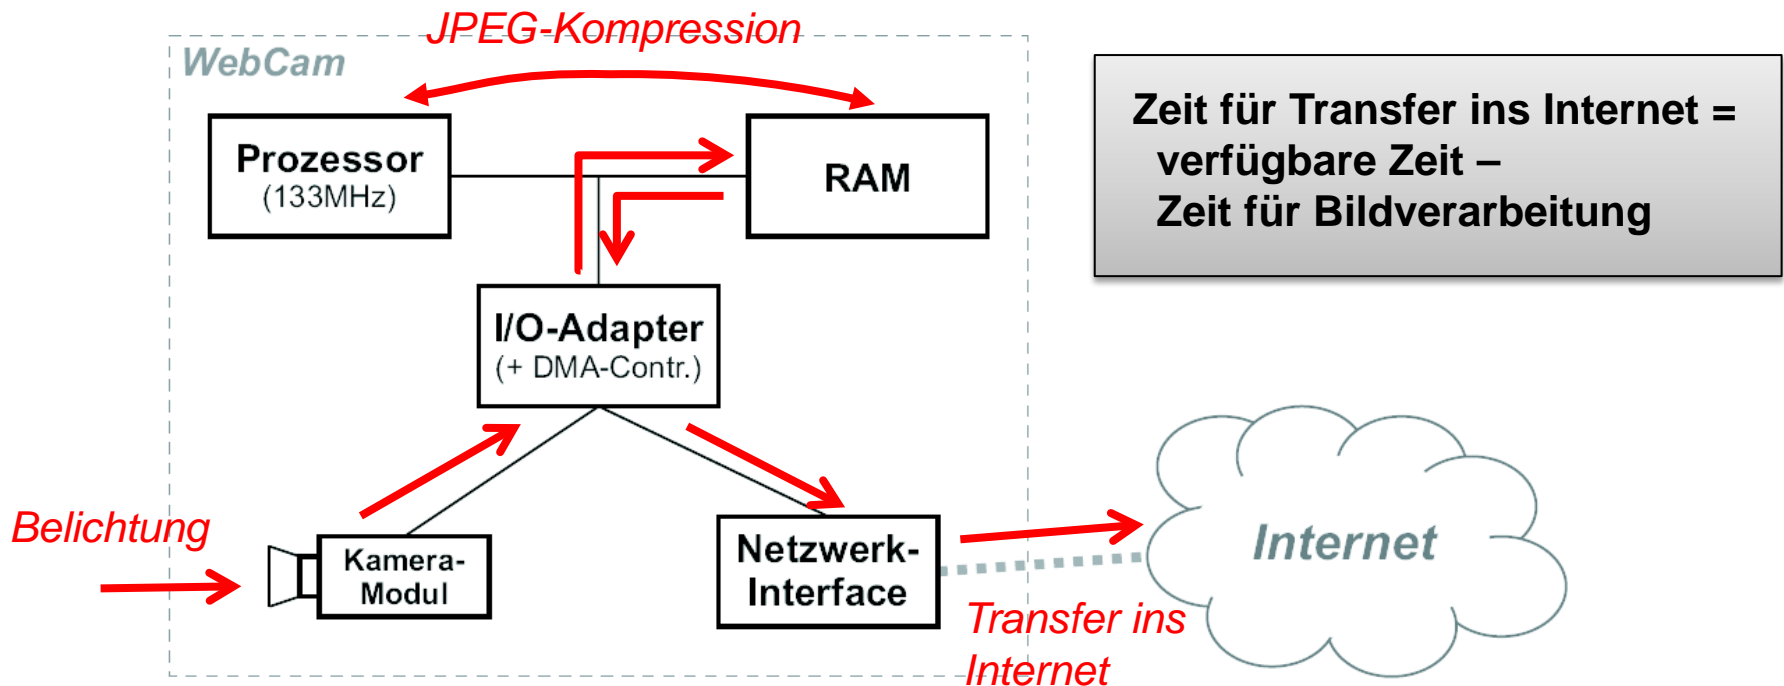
JPEG-Kompression

WebCam

Prozessor
(133MHz)

RAM

Zeit für Transfer ins Internet =
verfügbare Zeit –
Zeit für Bildverarbeitung

I/O-Adapter
(+ DMA-Contr.)

Belichtung

Kamera-
Modul

Netzwerk-
Interface

Internet

Transfer ins
Internet